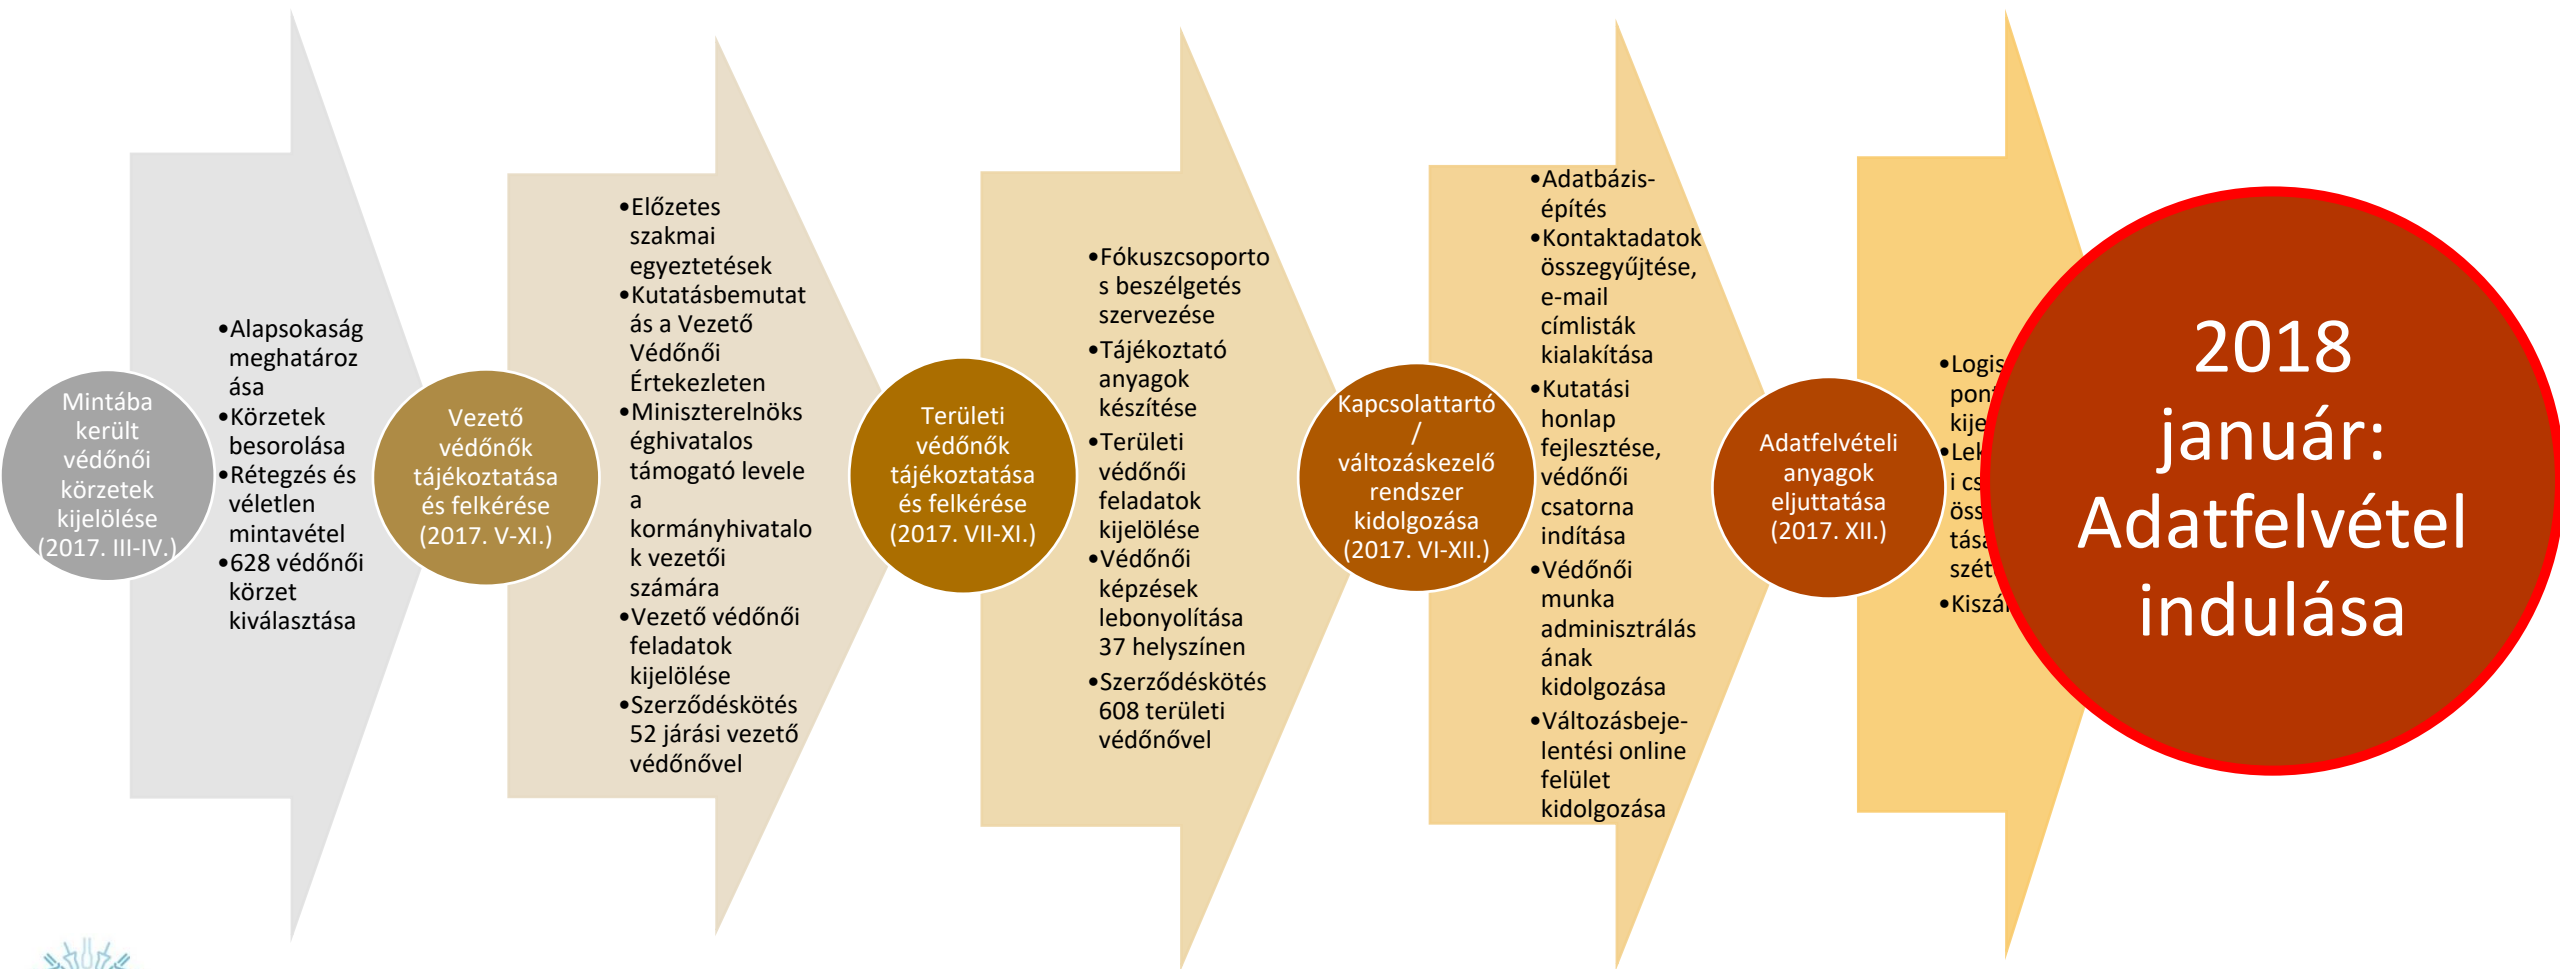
Mintába került védőnői körzetek kijelölése (2017. III-IV.)

•Alapsokaság meghatározása
•Körzetek besorolása
•Rétegzés és véletlen mintavétel
•628 védőnői körzet kiválasztása

Vezető védőnők tájékoztatása és felkérése (2017. V-XI.)

•Előzetes szakmai egyeztetések
•Kutatásbemutatás a Vezető Védőnői Értekezleten
•Miniszterelnökséghivatalos támogató levele a kormányhivatalok vezetői számára
•Vezető védőnői feladatok kijelölése
•Szerződéskötés 52 járási vezető védőnővel

Területi védőnők tájékoztatása és felkérése (2017. VII-XI.)

•Fókuszcsoportos beszélgetés szervezése
•Tájékoztató anyagok készítése
•Területi védőnői feladatok kijelölése
•Védőnői képzések lebonyolítása 37 helyszínen
•Szerződéskötés 608 területi védőnővel

Kapcsolattartó / változáskezelő rendszer kidolgozása (2017. VI-XII.)

•Adatbázis-építés
•Kontaktadatok összegyűjtése, e-mail címlisták kialakítása
•Kutatási honlap fejlesztése, védőnői csatorna indítása
•Védőnői munka adminisztrálásának kidolgozása
•Változásbejelentési online felület kidolgozása

Adatfelvételi anyagok eljuttatása (2017. XII.)

•Logis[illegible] pon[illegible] kije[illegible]
•Lek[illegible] i cs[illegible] öss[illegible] tása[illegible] szét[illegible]
•Kiszá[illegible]

2018 január: Adatfelvétel indulása